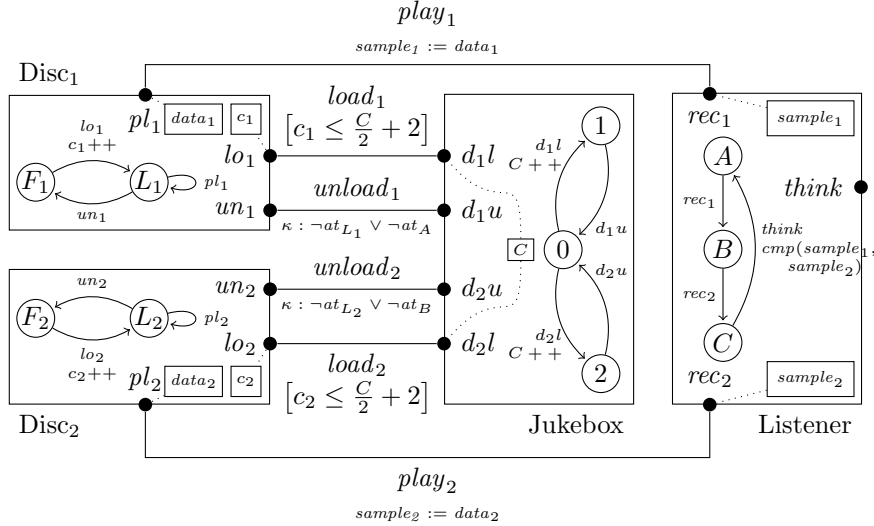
$play_1$

$sample_1 := data_1$

Disc$_1$

$pl_1$ $data_1$ $c_1$

$lo_1$ $c_1{+}{+}$

$F_1$ $L_1$ $pl_1$

$un_1$

$lo_1$

$un_1$

$load_1$

$[c_1 \leq \frac{C}{2} + 2]$

$unload_1$

$\kappa : \neg at_{L_1} \vee \neg at_A$

$d_1 l$

$d_1 u$

$C$

$d_1 l$ $C{+}{+}$

1

0

$d_1 u$

$d_2 u$

$d_2 l$ $C{+}{+}$

2

$rec_1$ $sample_1$

$A$

$rec_1$

$B$

$rec_2$

$C$

$think$

$think$ $cmp(sample_1, sample_2)$

Disc$_2$

$un_2$

$F_2$ $L_2$ $pl_2$

$lo_2$ $c_2{+}{+}$

$un_2$

$lo_2$

$pl_2$ $data_2$ $c_2$

$unload_2$

$\kappa : \neg at_{L_2} \vee \neg at_B$

$load_2$

$[c_2 \leq \frac{C}{2} + 2]$

$d_2 u$

$d_2 l$

$rec_2$ $sample_2$

Jukebox

Listener

$play_2$

$sample_2 := data_2$